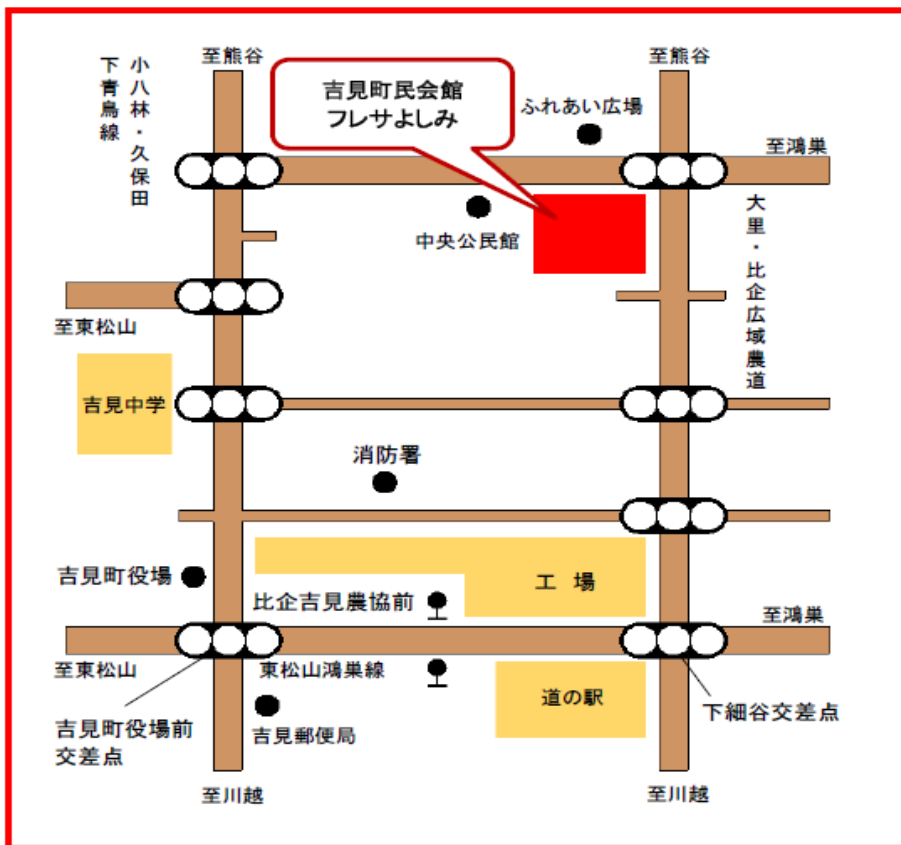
至熊谷

至熊谷

下青鳥線

小八林・久保田

吉見町民会館
フレサよしみ

ふれあい広場

至鴻巣

中央公民館

大里・比企広域農道

至東松山

吉見中学

消防署

吉見町役場

工　場

比企吉見農協前

至鴻巣

至東松山

東松山鴻巣線

道の駅

吉見町役場前
交差点

吉見郵便局

下細谷交差点

至川越

至川越